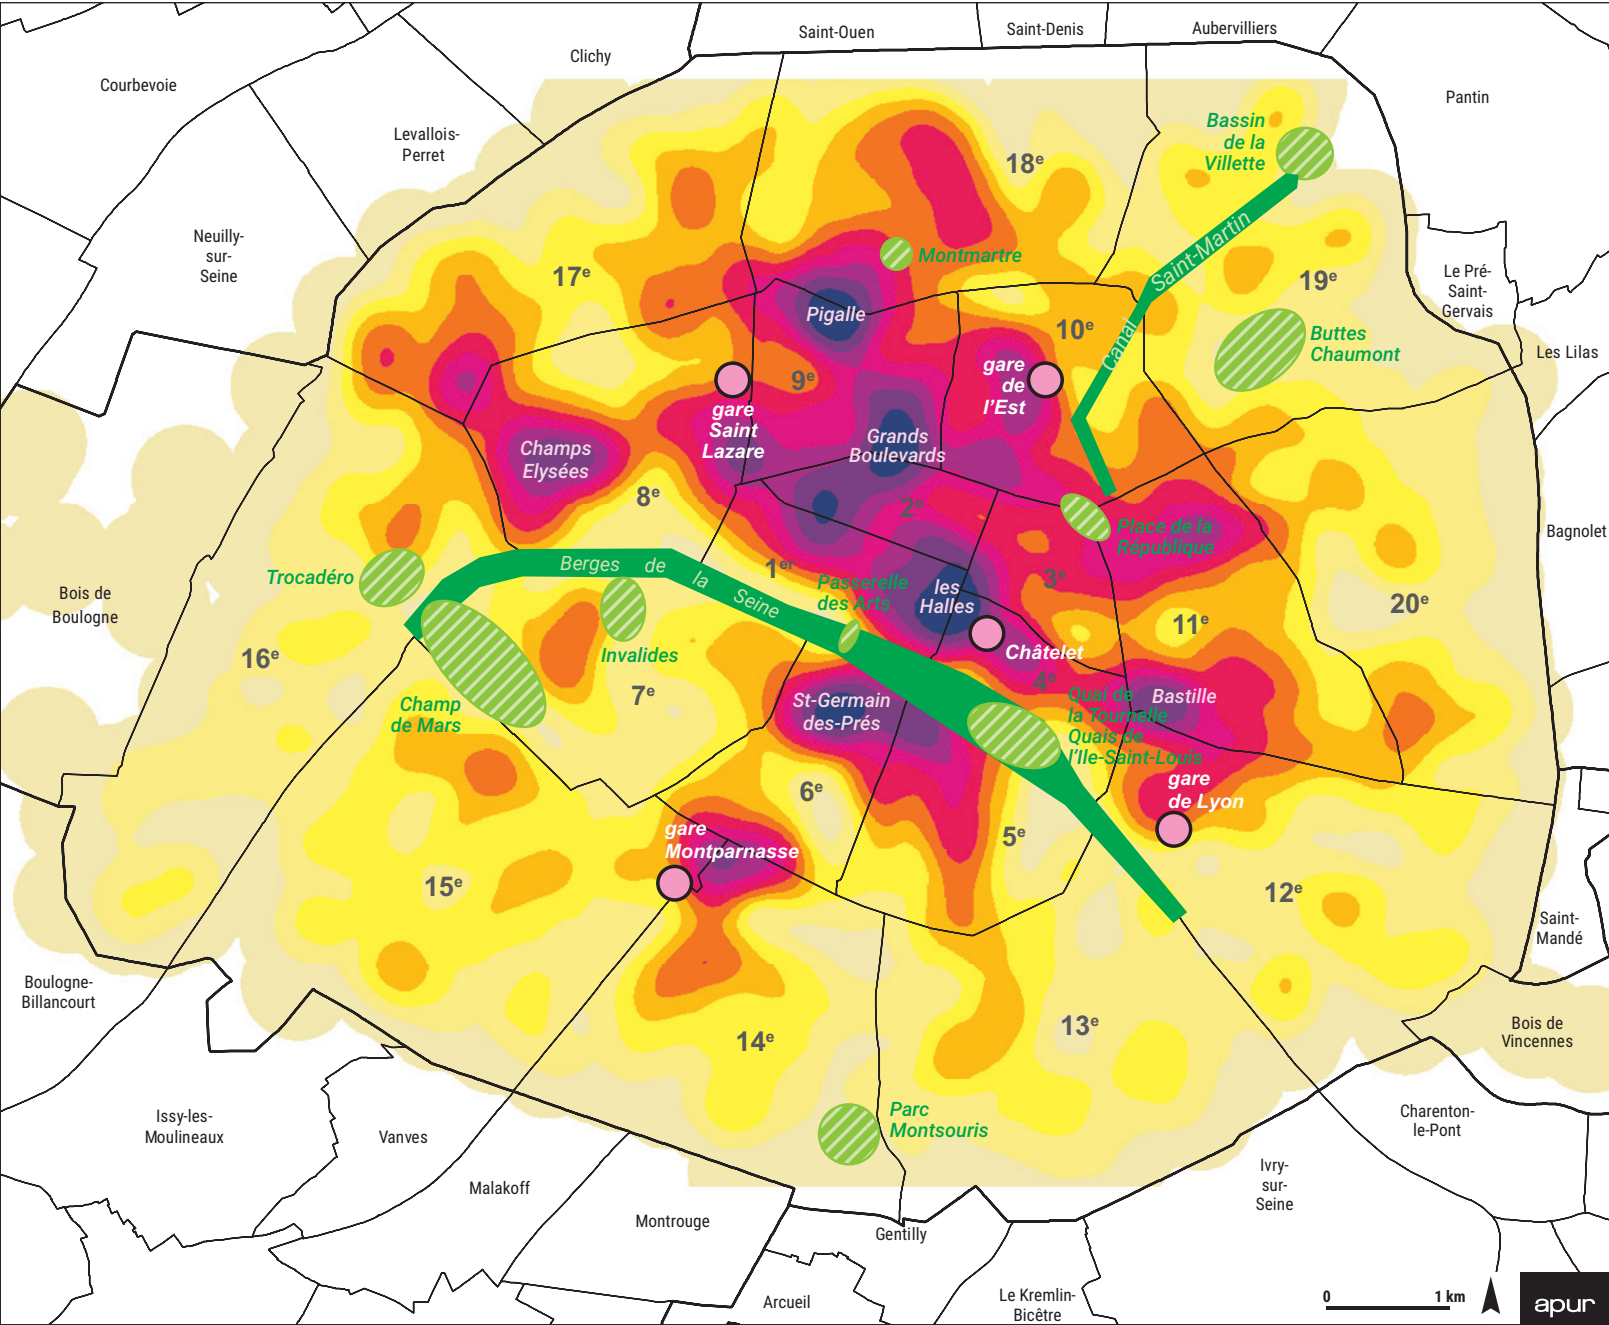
Saint-Ouen
Saint-Denis
Aubervilliers
Clichy
Courbevoie
Pantin
Levallois-Perret
Bassin de la Villette
18$^e$
Neuilly-sur-Seine
Montmartre
Saint-Martin
17$^e$
19$^e$
Le Pré-Saint-Gervais
Pigalle
10$^e$
Canal
Buttes Chaumont
Les Lilas
9$^e$
gare de l'Est
gare Saint Lazare
Champs Elysées
Grands Boulevards
8$^e$
2$^e$
Place de la République
Bagnolet
Trocadéro
Berges de la Seine
1$^{er}$
Passerelle des Arts
les Halles
3$^e$
Bois de Boulogne
20$^e$
11$^e$
16$^e$
Invalides
Châtelet
Champ de Mars
7$^e$
4$^e$
Quai de la Tournelle
Bastille
St-Germain des-Prés
Quais de l'Ile-Saint-Louis
gare de Lyon
6$^e$
5$^e$
gare Montparnasse
15$^e$
12$^e$
Saint-Mandé
Boulogne-Billancourt
13$^e$
14$^e$
Bois de Vincennes
Parc Montsouris
Issy-les-Moulineaux
Vanves
Charenton-le-Pont
Ivry-sur-Seine
Malakoff
Montrouge
Gentilly
Arcueil
Le Kremlin-Bicêtre
0
1 km
apur